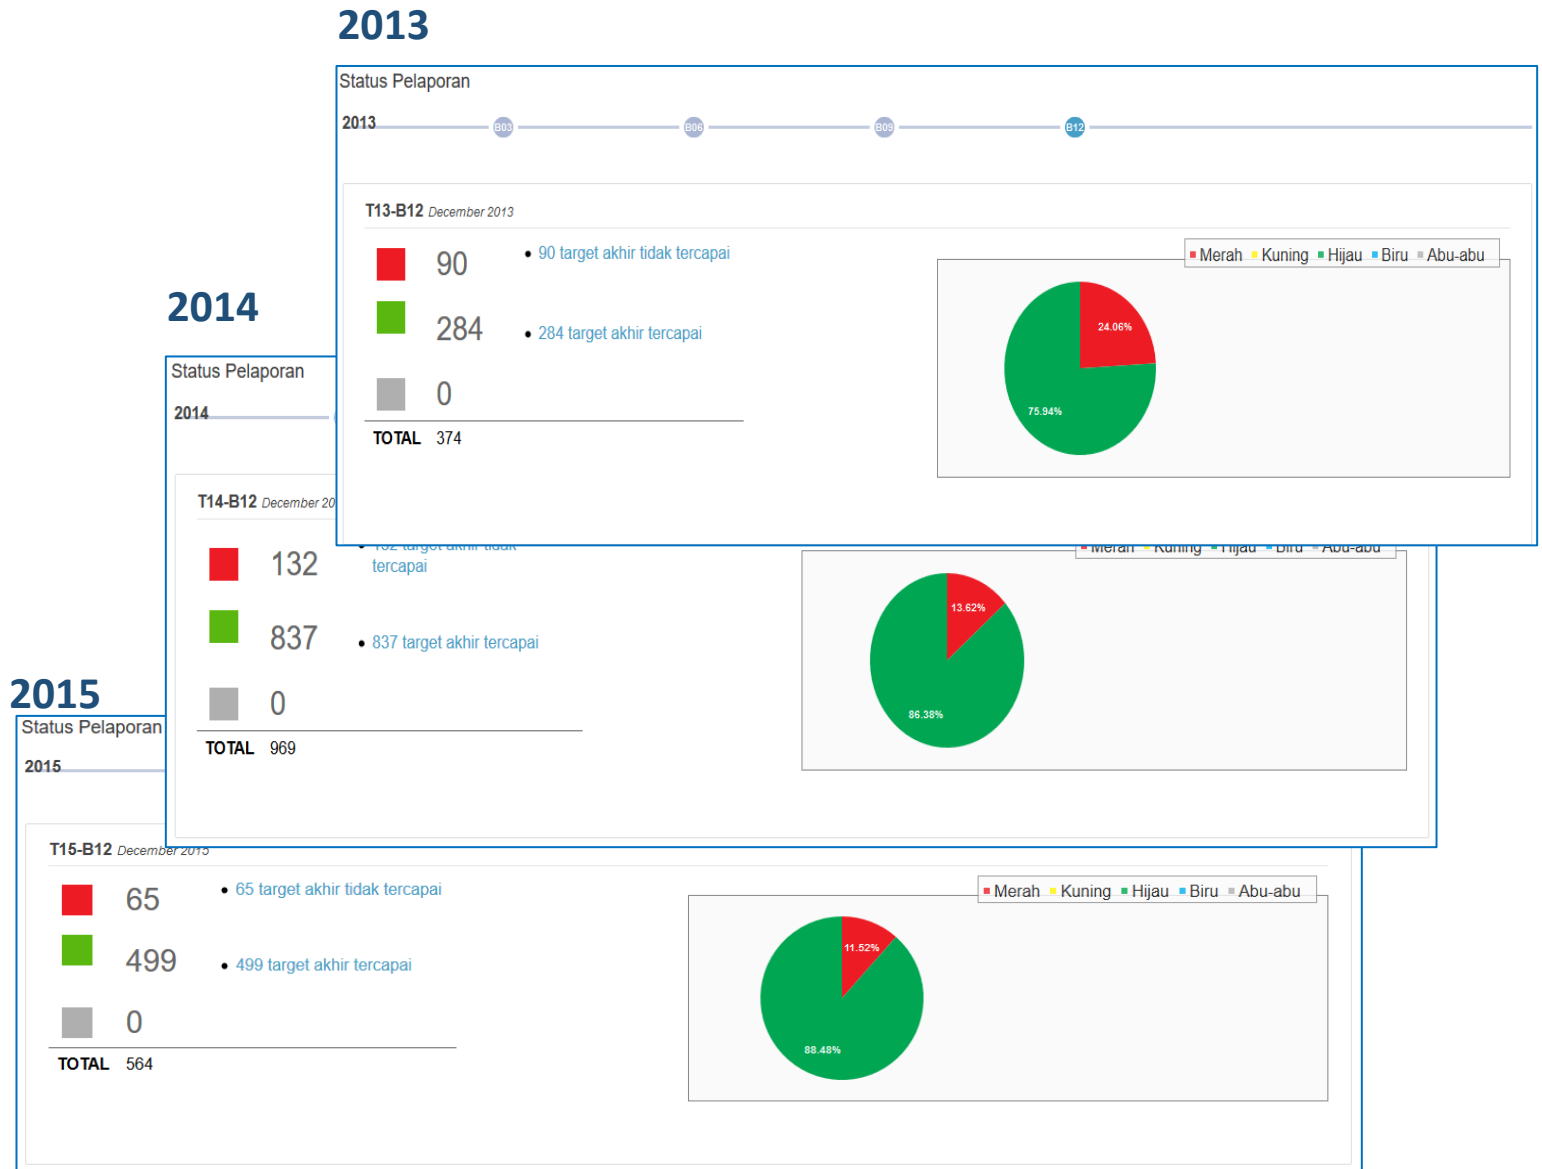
2013

Status Pelaporan

2013 B03 B06 B09 B12

T13-B12 December 2013

90 • 90 target akhir tidak tercapai

284 • 284 target akhir tercapai

0

TOTAL 374

Merah Kuning Hijau Biru Abu-abu

24.06%

75.94%

2014

Status Pelaporan

2014

T14-B12 December 20

132 • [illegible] tercapai

837 • 837 target akhir tercapai

0

TOTAL 969

Merah Kuning Hijau Biru Abu-abu

13.62%

86.38%

2015

Status Pelaporan

2015

T15-B12 December 2015

65 • 65 target akhir tidak tercapai

499 • 499 target akhir tercapai

0

TOTAL 564

Merah Kuning Hijau Biru Abu-abu

11.52%

88.48%